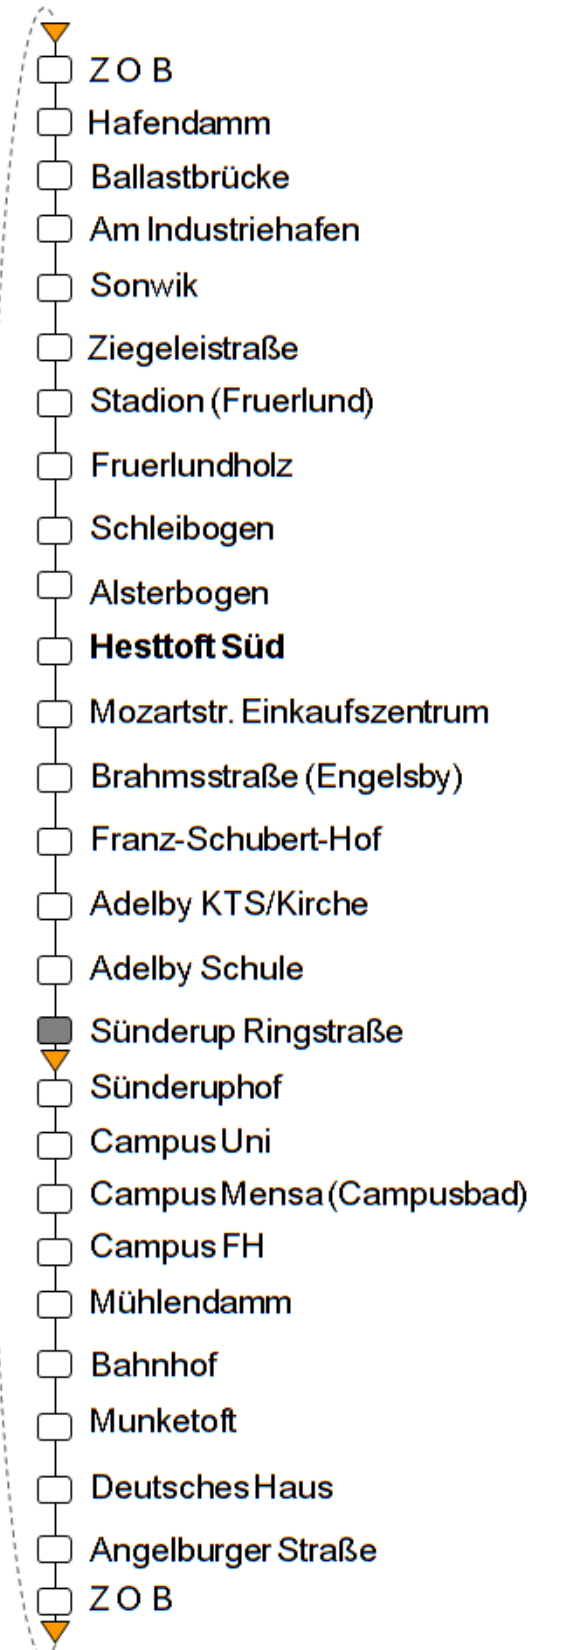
Z O B
Hafendamm
Ballastbrücke
Am Industriehafen
Sonwik
Ziegeleistraße
Stadion (Fruerlund)
Fruerlundholz
Schleibogen
Alsterbogen
**Hesttoft Süd**
Mozartstr. Einkaufszentrum
Brahmsstraße (Engelsby)
Franz-Schubert-Hof
Adelby KTS/Kirche
Adelby Schule
Sünderup Ringstraße
Sünderuphof
Campus Uni
Campus Mensa (Campusbad)
Campus FH
Mühlendamm
Bahnhof
Munketoft
Deutsches Haus
Angelburger Straße
Z O B